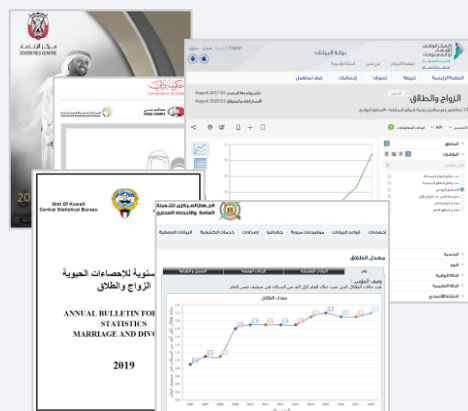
مركز الإحصاء
STATISTICS CENTRE

English

بوابة البيانات

المركز الوطني للتنافسية والإحصاء

الصفحة الرئيسية
خريطة
تصورات
إحصائيات
كيف استخدمها

الزواج والطلاق

August 2017
August 2020

State Of Kuwait
Central Statistical Bureau

النشرة السنوية للإحصاءات الحيوية
الزواج والطلاق

ANNUAL BULLETIN FOR VITAL STATISTICS
MARRIAGE AND DIVO

2019

الجهاز المركزي للتعبئة العامة والإحصاء

إحصاءات
المؤشرات
البيانات الوصفية

معدل الطلاق

معدل الطلاق